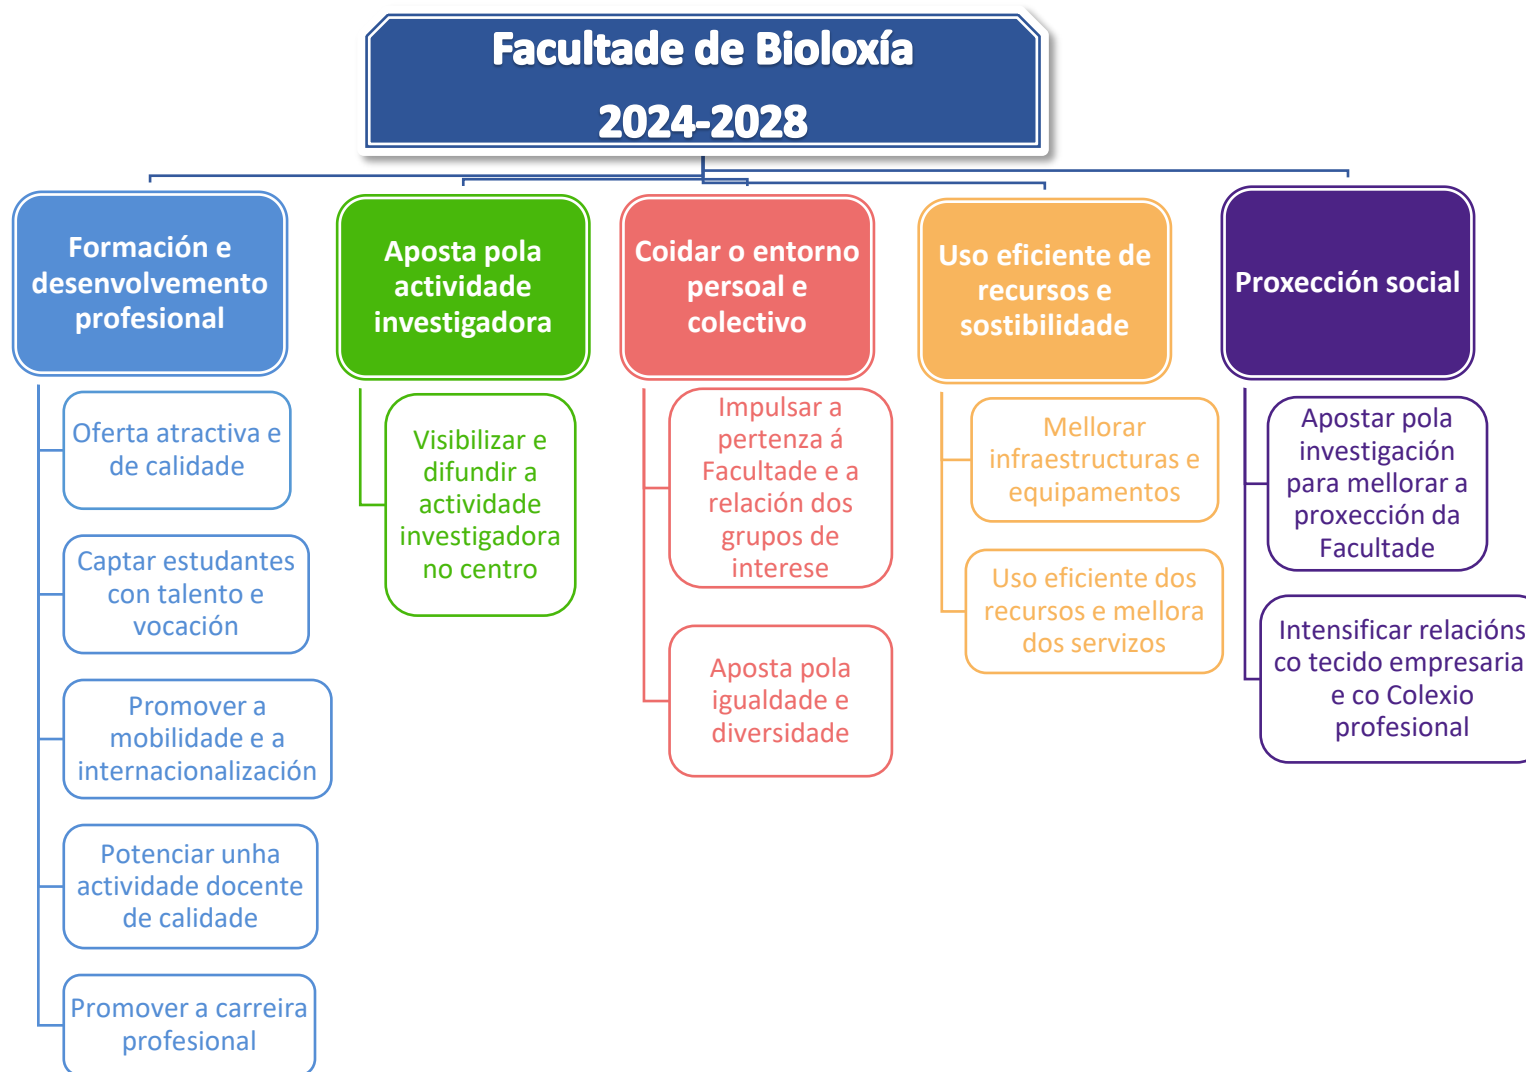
Facultade de Bioloxía
2024-2028

Formación e desenvolvemento profesional

Oferta atractiva e de calidade

Captar estudantes con talento e vocación

Promover a mobilidade e a internacionalización

Potenciar unha actividade docente de calidade

Promover a carreira profesional

Aposta pola actividade investigadora

Visibilizar e difundir a actividade investigadora no centro

Coidar o entorno persoal e colectivo

Impulsar a pertenza á Facultade e a relación dos grupos de interese

Aposta pola igualdade e diversidade

Uso eficiente de recursos e sostibilidade

Mellorar infraestructuras e equipamentos

Uso eficiente dos recursos e mellora dos servizos

Proxección social

Apostar pola investigación para mellorar a proxección da Facultade

Intensificar relacións co tecido empresarial e co Colexio profesional